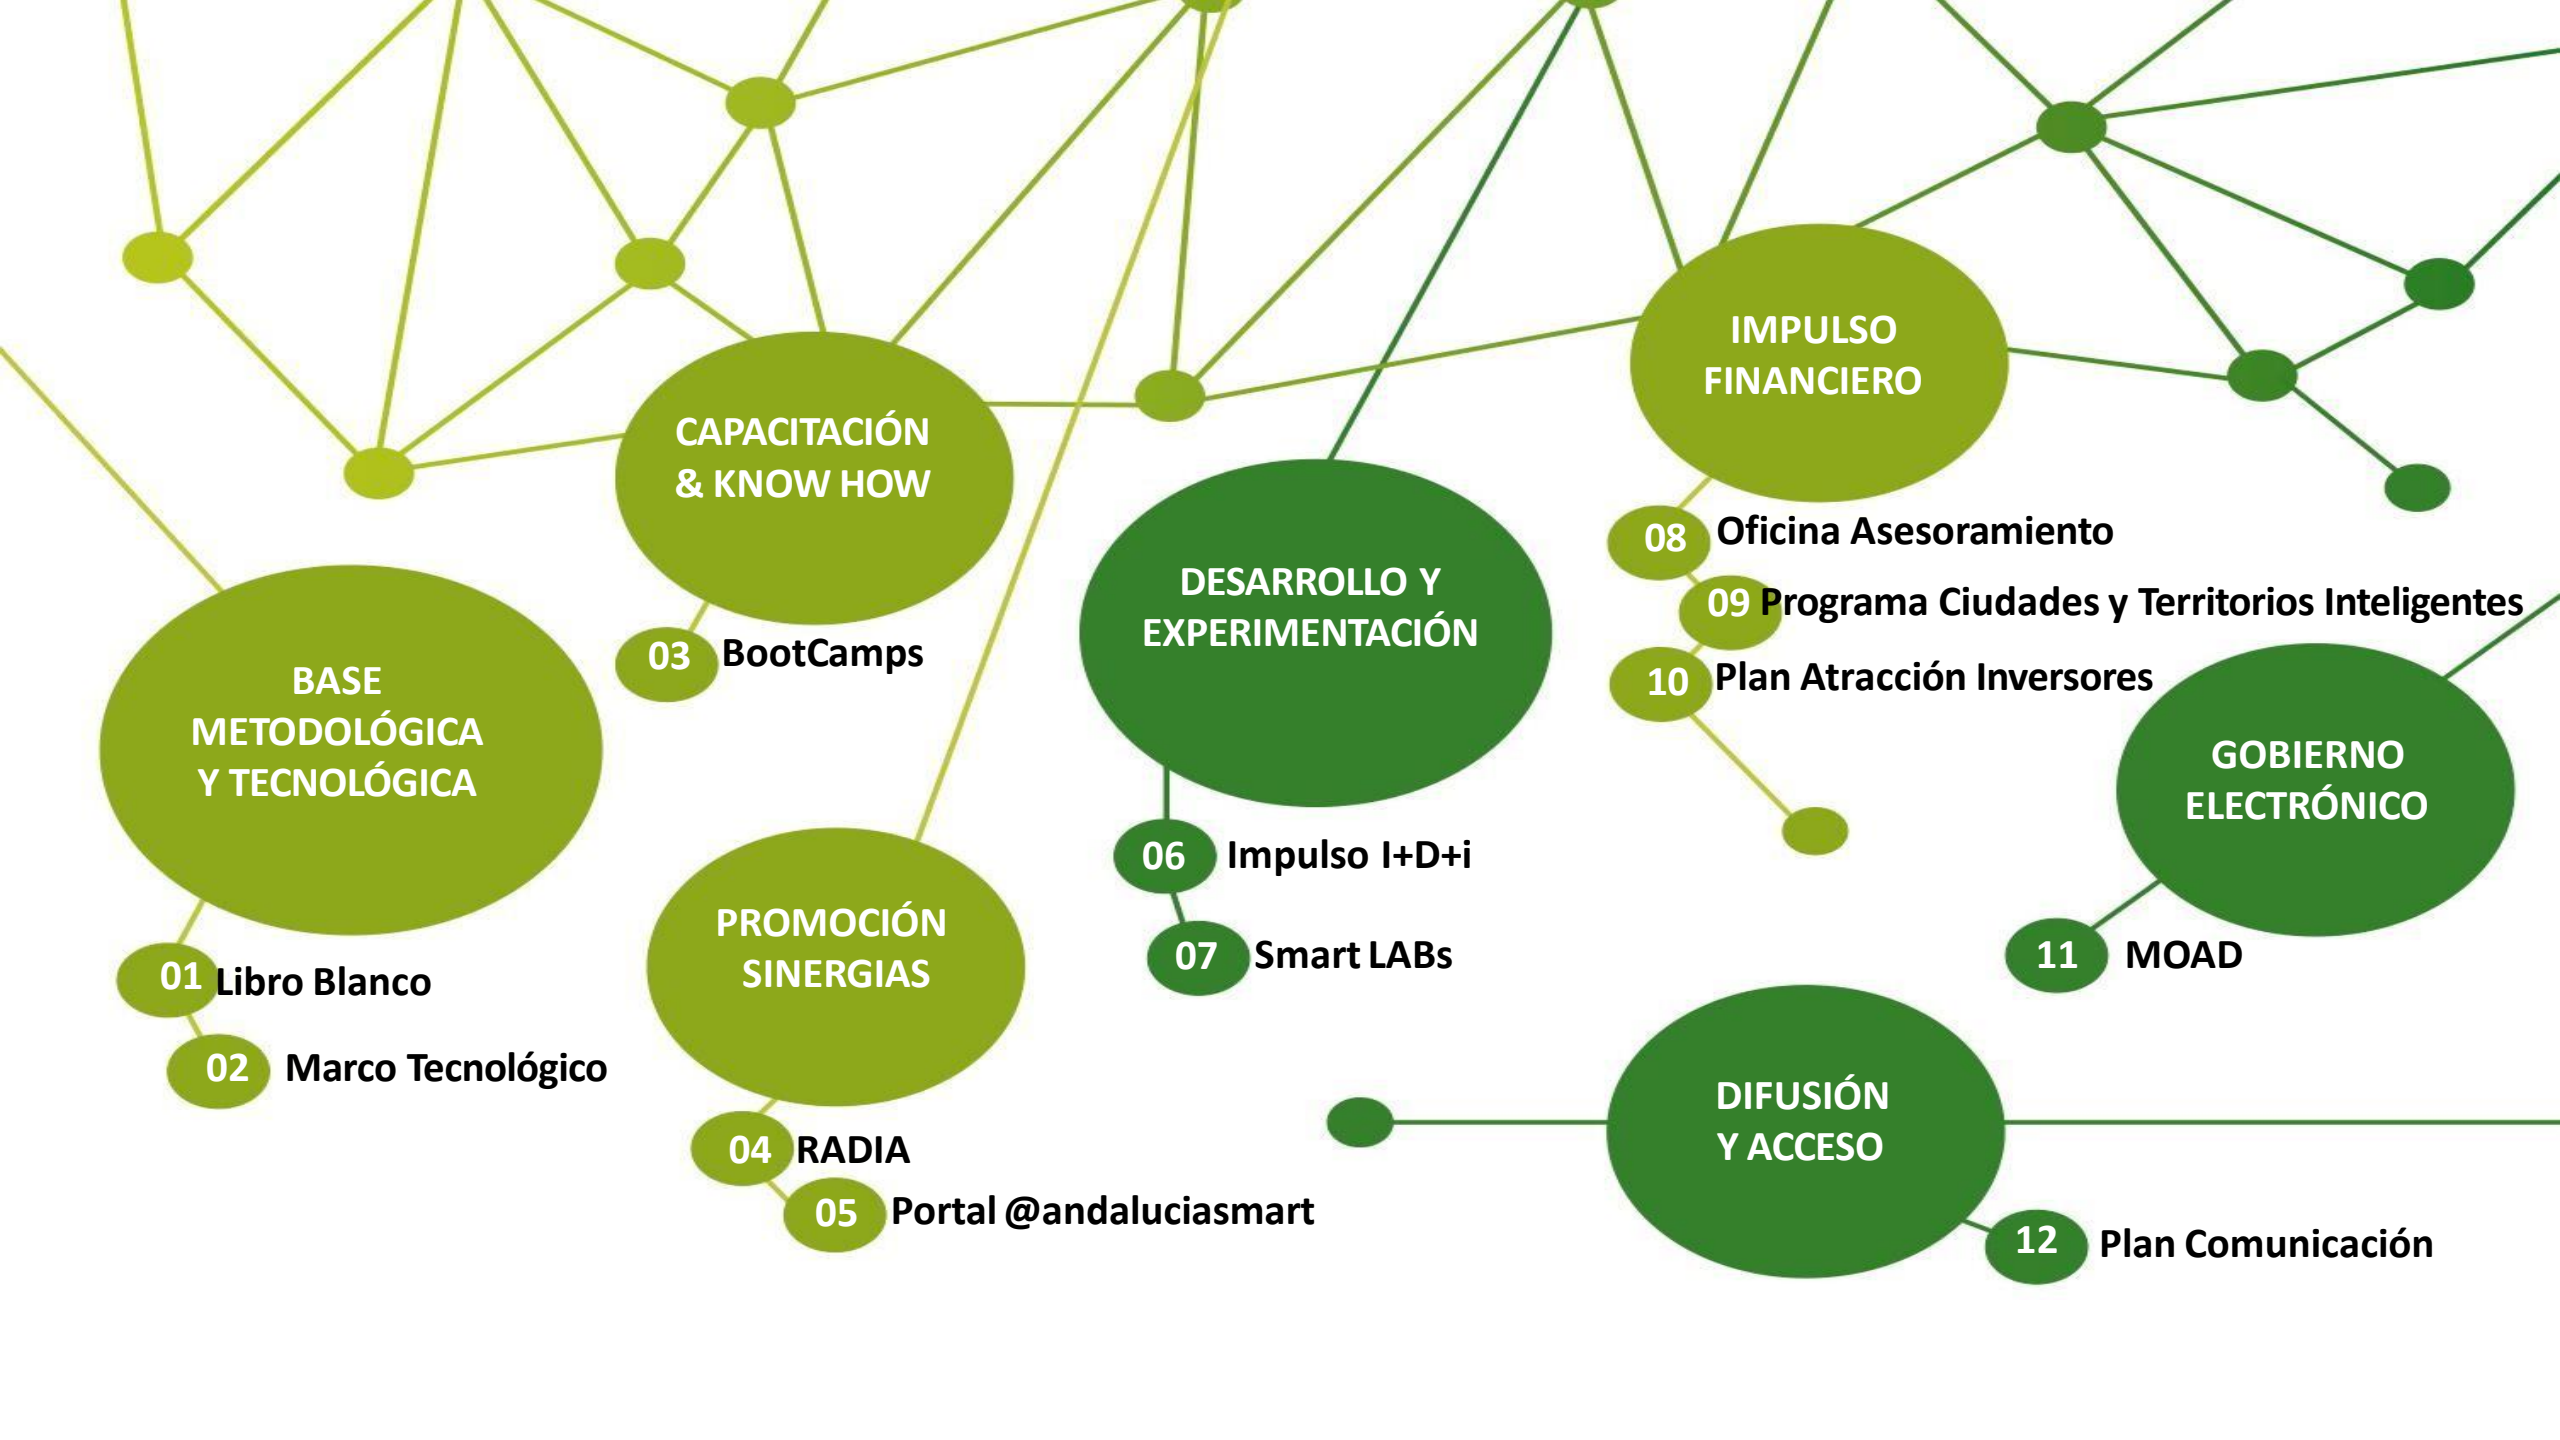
CAPACITACIÓN & KNOW HOW

IMPULSO FINANCIERO

BASE METODOLÓGICA Y TECNOLÓGICA

03 BootCamps

DESARROLLO Y EXPERIMENTACIÓN

08 Oficina Asesoramiento

09 Programa Ciudades y Territorios Inteligentes

10 Plan Atracción Inversores

GOBIERNO ELECTRÓNICO

PROMOCIÓN SINERGIAS

06 Impulso I+D+i

07 Smart LABs

11 MOAD

01 Libro Blanco

02 Marco Tecnológico

DIFUSIÓN Y ACCESO

04 RADIA

05 Portal @andaluciasmart

12 Plan Comunicación